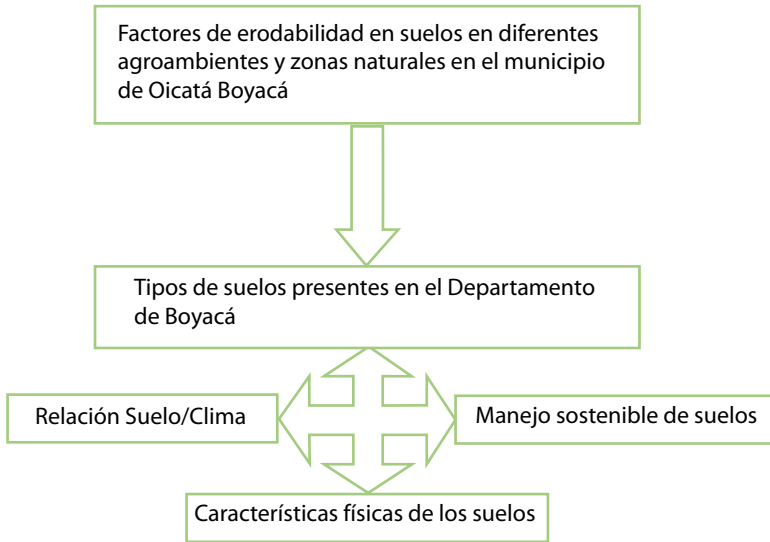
Factores de erodabilidad en suelos en diferentes agroambientes y zonas naturales en el municipio de Oicatá Boyacá

Tipos de suelos presentes en el Departamento de Boyacá

Relación Suelo/Clima

Manejo sostenible de suelos

Características físicas de los suelos